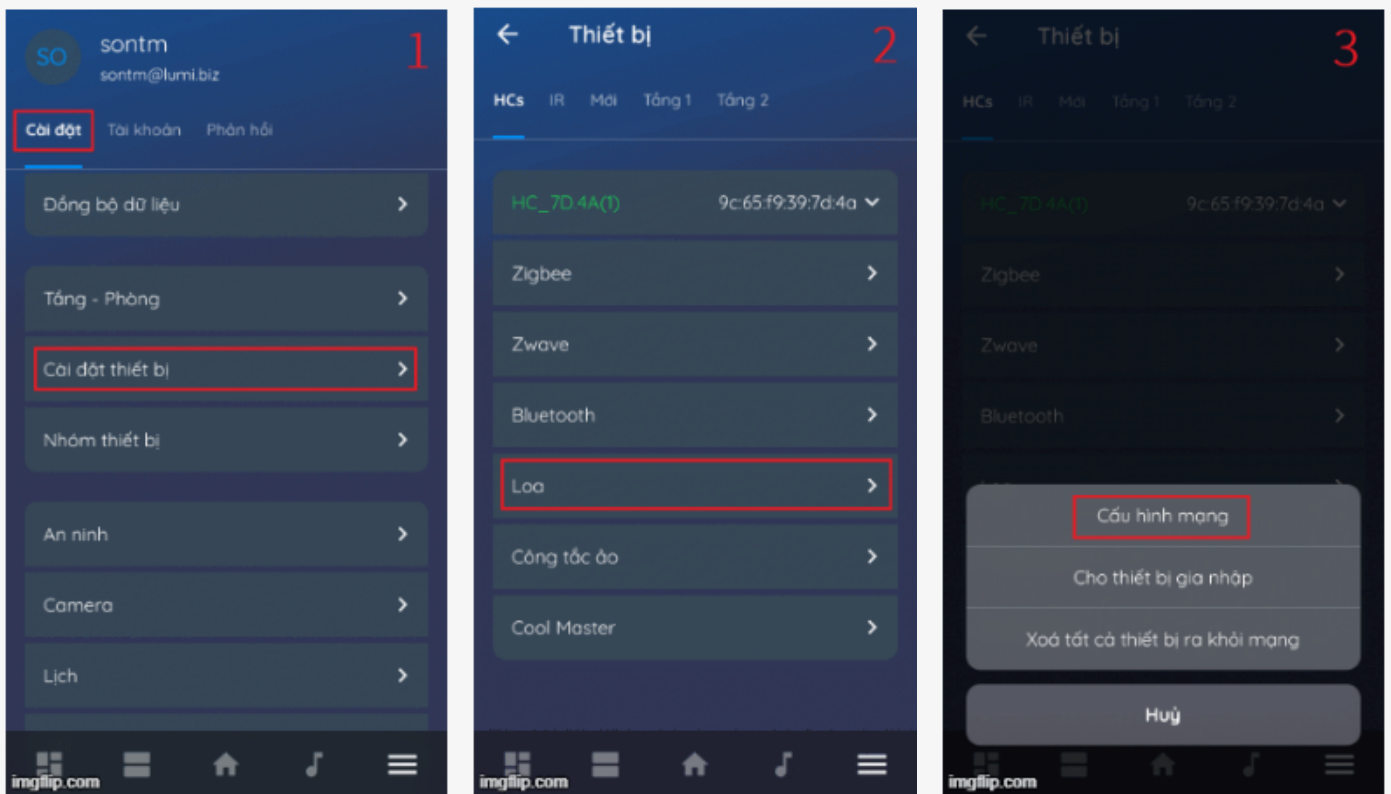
SO sontm
sontm@lumi.biz
1

Cài đặt Tài khoản Phản hồi

Đồng bộ dữ liệu

Tầng - Phòng

Cài đặt thiết bị

Nhóm thiết bị

An ninh

Camera

Lịch

imgflip.com

Thiết bị
2

HCs IR Mới Tầng 1 Tầng 2

HC_7D:4A(1) 9c:65:f9:39:7d:4a

Zigbee

Zwave

Bluetooth

Loa

Công tắc ảo

Cool Master

imgflip.com

Thiết bị
3

HCs IR Mới Tầng 1 Tầng 2

HC_7D:4A(1) 9c:65:f9:39:7d:4a

Zigbee

Zwave

Bluetooth

Cấu hình mạng

Cho thiết bị gia nhập

Xoá tất cả thiết bị ra khỏi mạng

Huỷ

imgflip.com